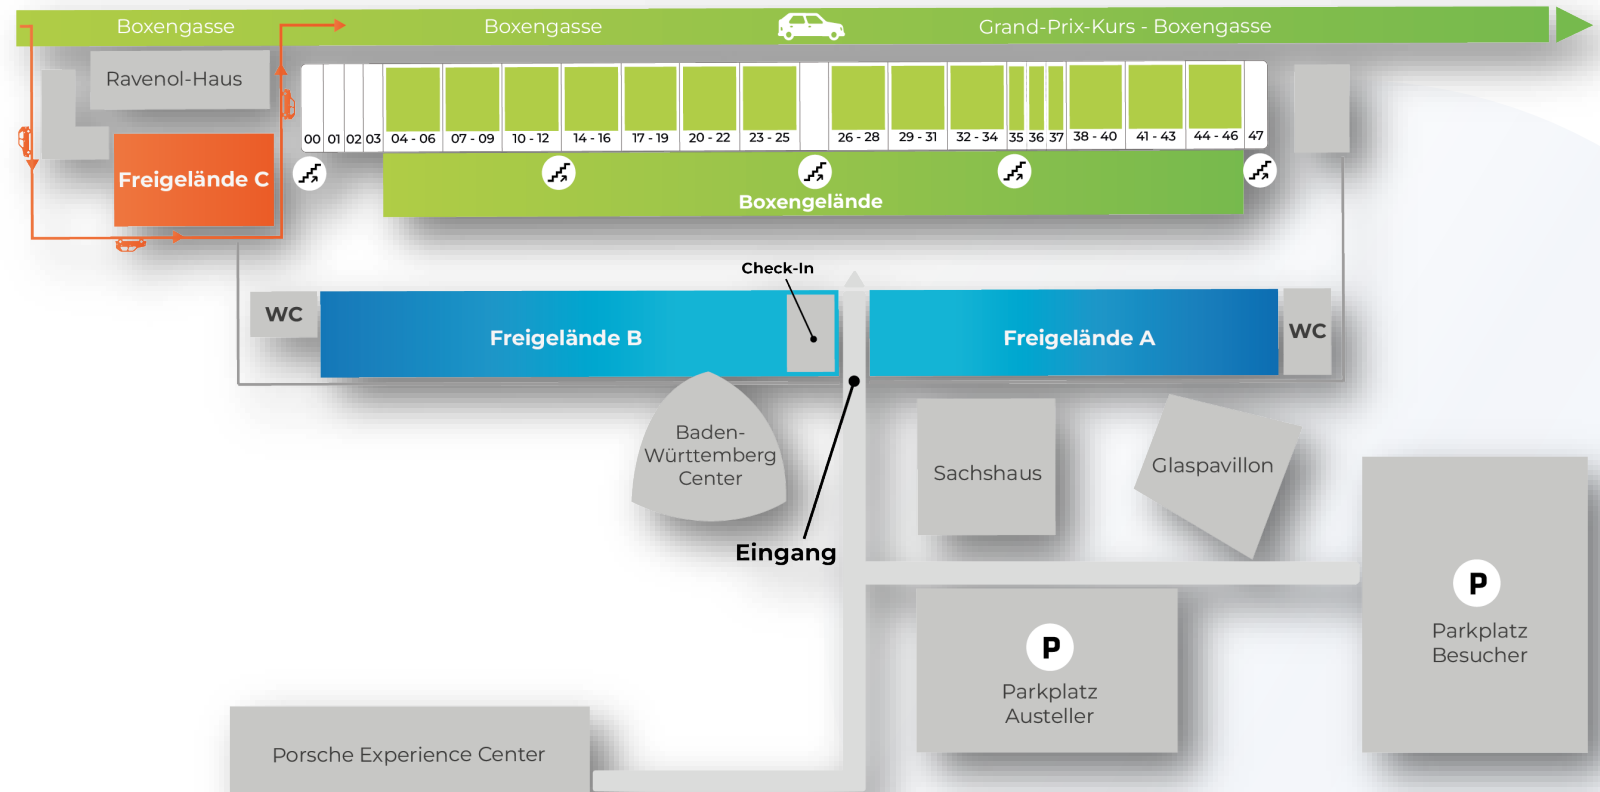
Boxengasse

Boxengasse

Grand-Prix-Kurs - Boxengasse

Ravenol-Haus

Freigelände C

00 01 02 03 04 - 06 07 - 09 10 - 12 14 - 16 17 - 19 20 - 22 23 - 25 26 - 28 29 - 31 32 - 34 35 36 37 38 - 40 41 - 43 44 - 46 47

Boxengelände

Check-In

WC

Freigelände B

Freigelände A

WC

Baden-Württemberg Center

Sachshaus

Glaspavillon

Eingang

P

Parkplatz Besucher

P

Parkplatz Austeller

Porsche Experience Center